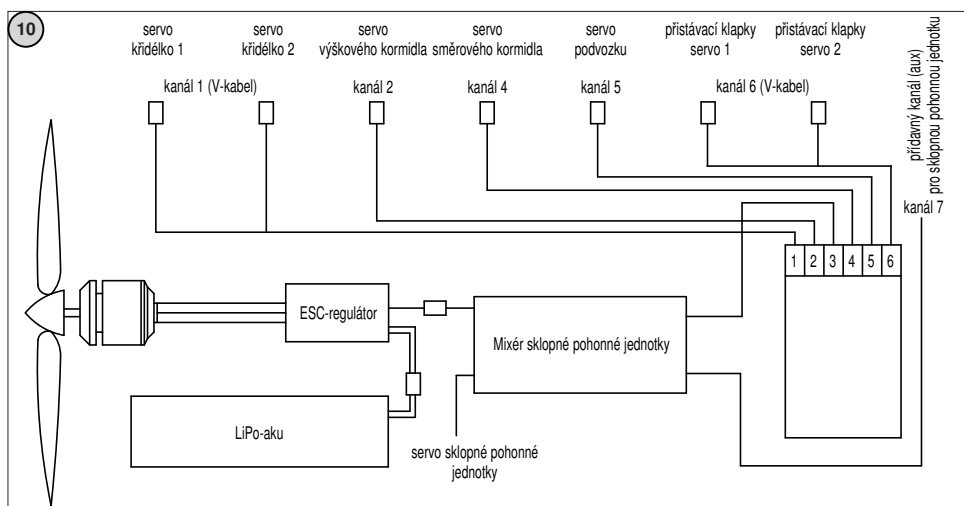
10

servo křidélko 1

servo křidélko 2

servo výškového kormidla

servo směrového kormidla

servo podvozku

přistávací klapky servo 1

přistávací klapky servo 2

přídavný kanál (aux) pro sklopnou pohonnou jednotku

kanál 1 (V-kabel)

kanál 2

kanál 4

kanál 5

kanál 6 (V-kabel)

kanál 7

1 2 3 4 5 6

ESC-regulátor

Mixér sklopné pohonné jednotky

LiPo-aku

servo sklopné pohonné jednotky